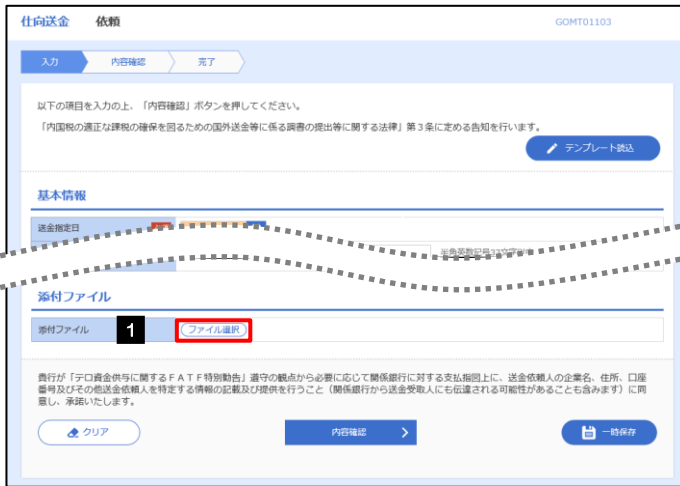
仕向送金　依頼

GOMT01103

入力　内容確認　完了

以下の項目を入力の上、「内容確認」ボタンを押してください。

「内国税の適正な課税の確保を図るための国外送金等に係る調書の提出等に関する法律」第３条に定める告知を行います。

テンプレート読込

基本情報

送金指定日

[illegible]

添付ファイル

添付ファイル　1　ファイル選択

貴行が「テロ資金供与に関するＦＡＴＦ特別勧告」遵守の観点から必要に応じて関係銀行に対する支払指図上に、送金依頼人の企業名、住所、口座番号及びその他送金依頼人を特定する情報の記載及び提供を行うこと（関係銀行から送金受取人にも伝達される可能性があることも含みます）に同意し、承諾いたします。

クリア

内容確認

一時保存